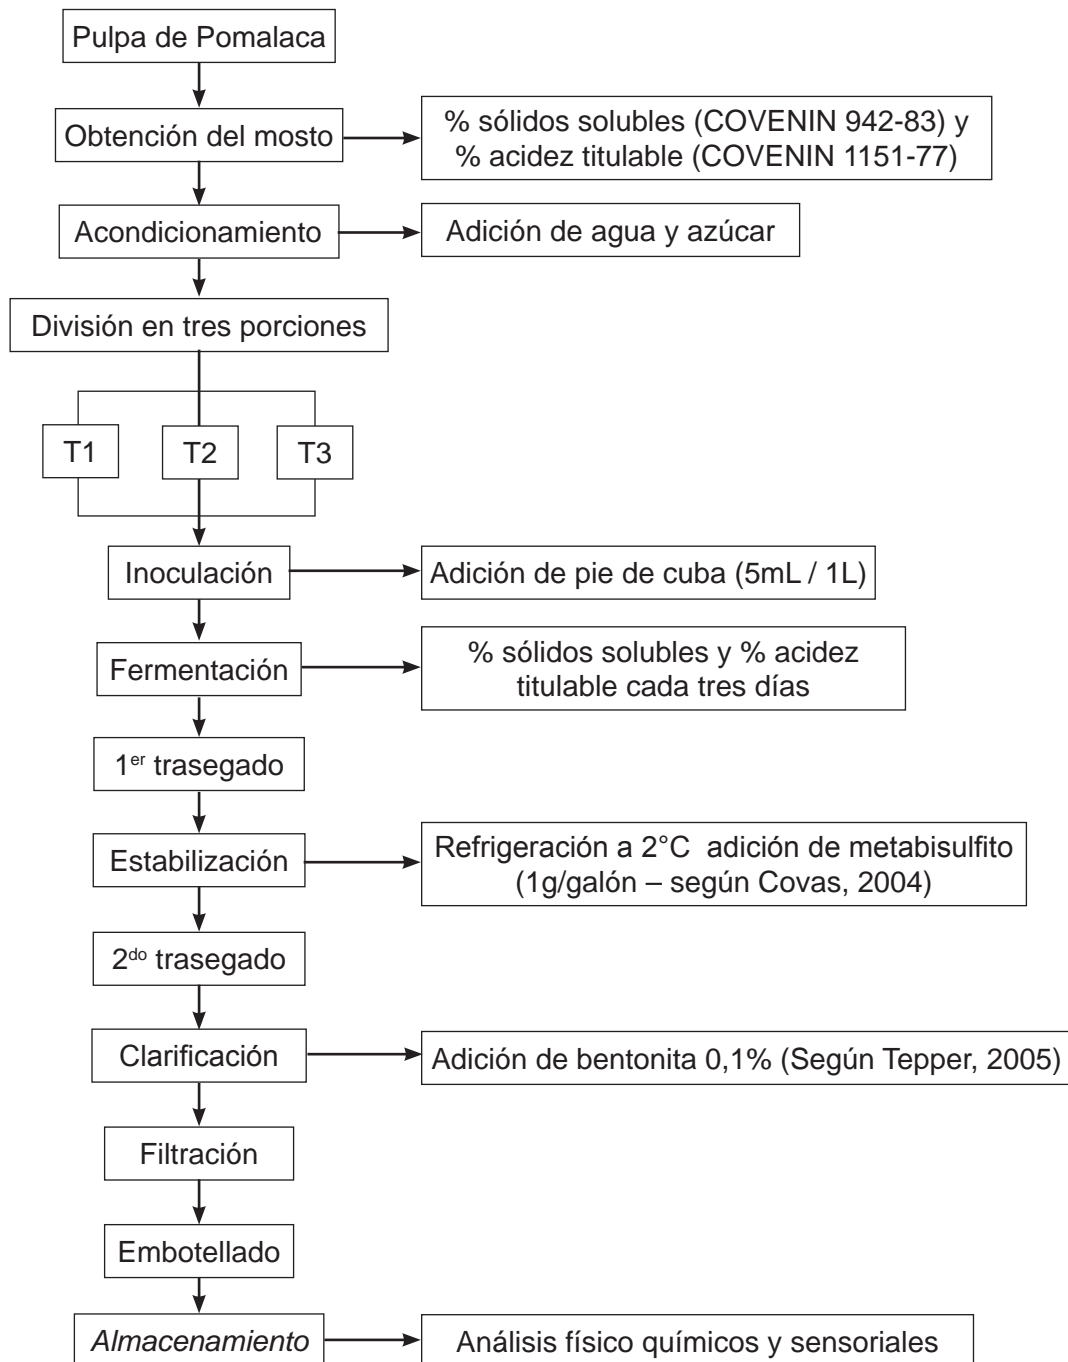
Pulpa de Pomalaca

Obtención del mosto

% sólidos solubles (COVENIN 942-83) y % acidez titulable (COVENIN 1151-77)

Acondicionamiento

Adición de agua y azúcar

División en tres porciones

T1

T2

T3

Inoculación

Adición de pie de cuba (5mL / 1L)

Fermentación

% sólidos solubles y % acidez titulable cada tres días

1$^{er}$ trasegado

Estabilización

Refrigeración a 2°C adición de metabisulfito (1g/galón – según Covas, 2004)

2$^{do}$ trasegado

Clarificación

Adición de bentonita 0,1% (Según Tepper, 2005)

Filtración

Embotellado

Almacenamiento

Análisis físico químicos y sensoriales